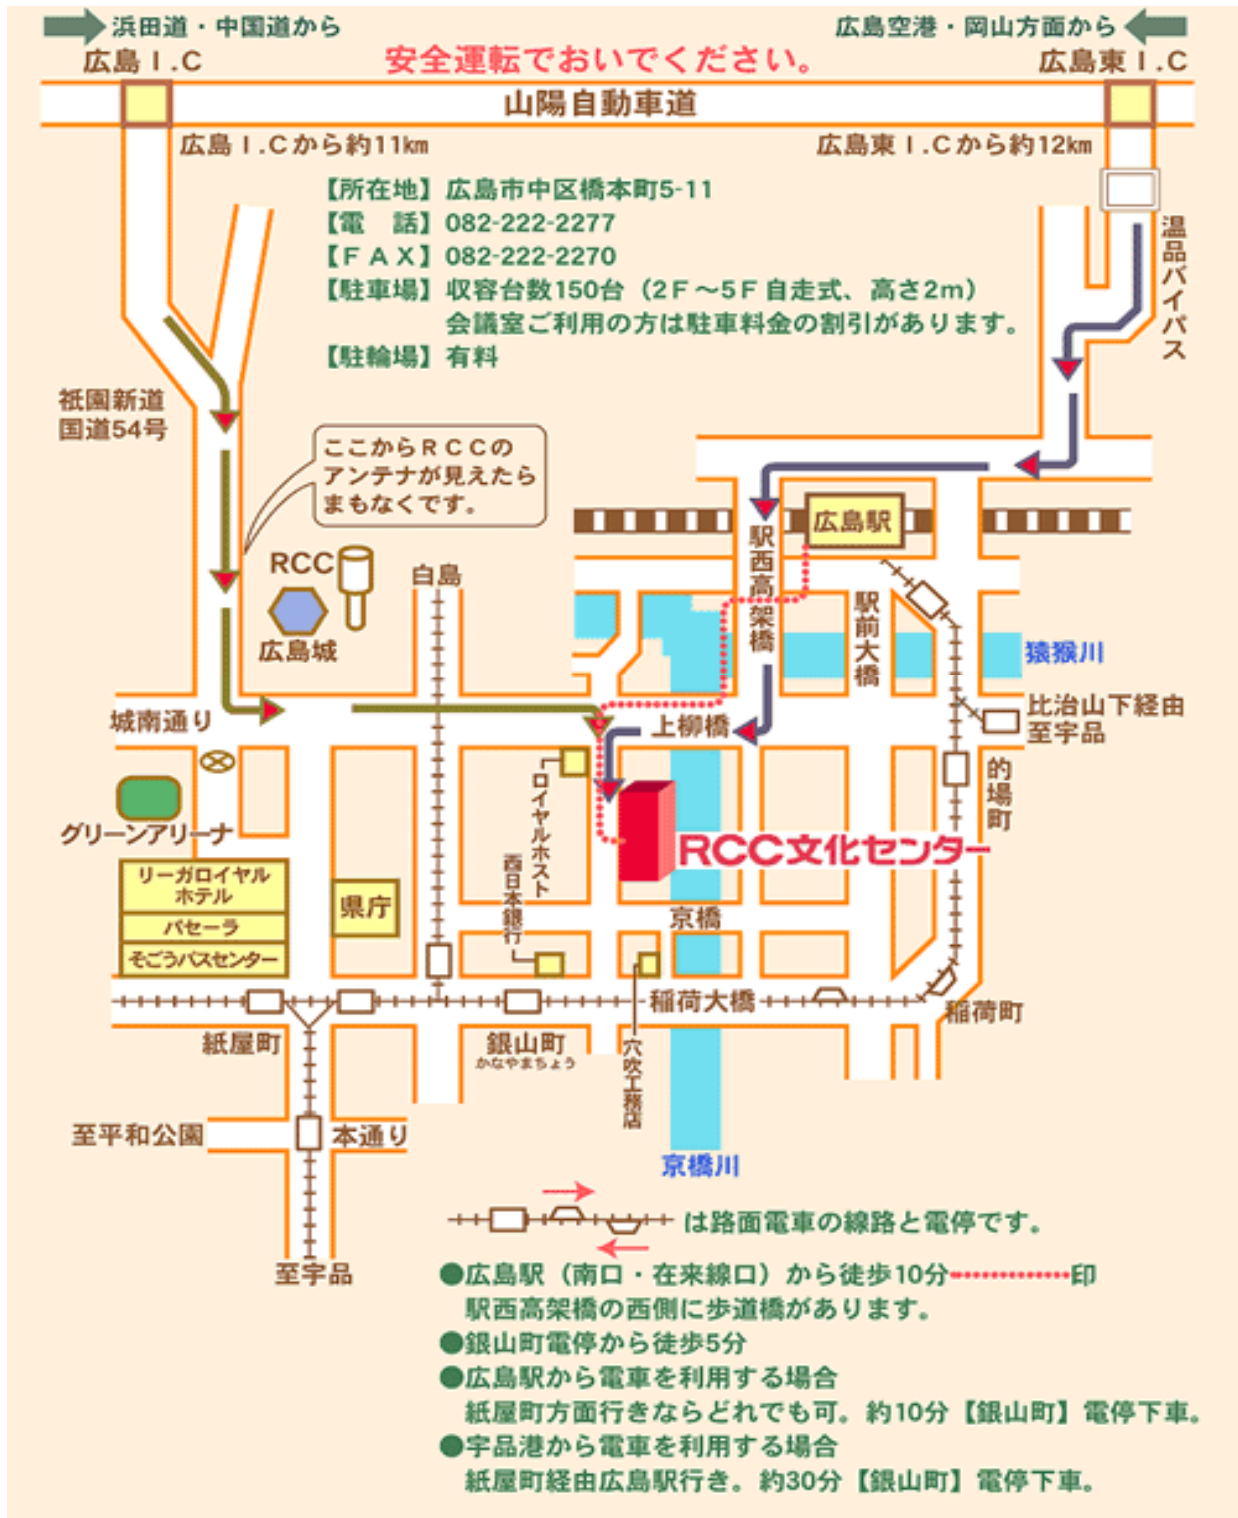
浜田道・中国道から

広島空港・岡山方面から

広島 I.C

安全運転でおいでください。

広島東 I.C

山陽自動車道

広島 I.Cから約11km

広島東 I.Cから約12km

【所在地】広島市中区橋本町5-11
【電　話】082-222-2277
【ＦＡＸ】082-222-2270
【駐車場】収容台数150台（2F～5F 自走式、高さ2m）
会議室ご利用の方は駐車料金の割引があります。
【駐輪場】有料

温品バイパス

祇園新道
国道54号

ここからＲＣＣの
アンテナが見えたら
まもなくです。

RCC

広島城

白島

広島駅

駅西高架橋

駅前大橋

猿猴川

比治山下経由
至宇品

城南通り

上柳橋

的場町

グリーンアリーナ

ロイヤルホスト

RCC文化センター

リーガロイヤル
ホテル

パセーラ

そごうバスセンター

県庁

西日本銀行

京橋

稲荷大橋

稲荷町

紙屋町

銀山町
かなやまちょう

穴吹工務店

至平和公園

本通り

京橋川

至宇品

は路面電車の線路と電停です。

●広島駅（南口・在来線口）から徒歩10分　印
駅西高架橋の西側に歩道橋があります。
●銀山町電停から徒歩5分
●広島駅から電車を利用する場合
紙屋町方面行きならどれでも可。約10分【銀山町】電停下車。
●宇品港から電車を利用する場合
紙屋町経由広島駅行き。約30分【銀山町】電停下車。